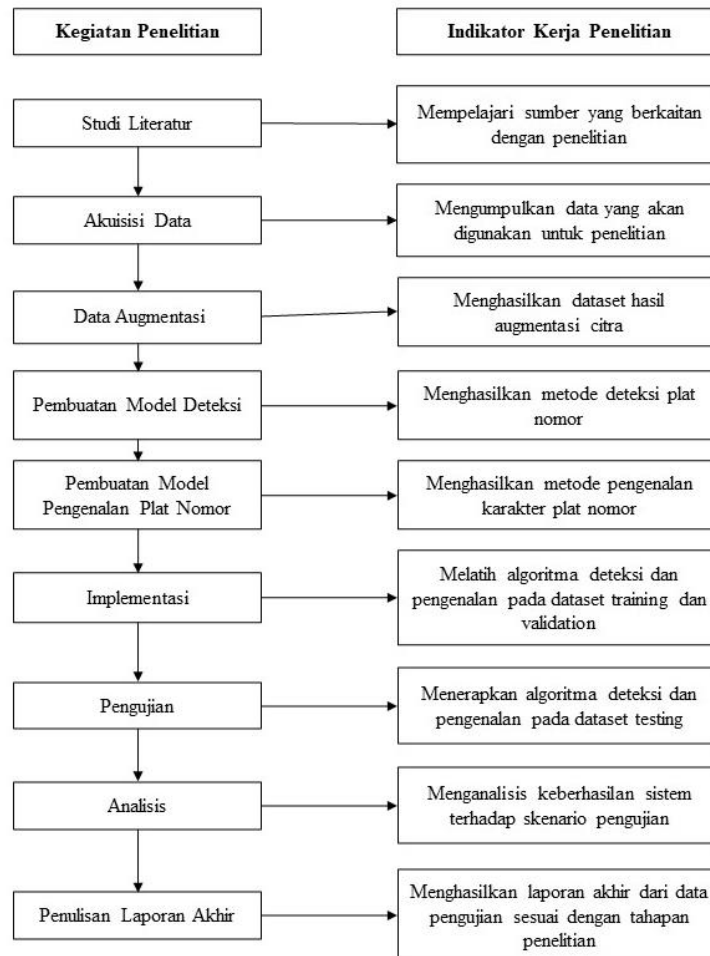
Kegiatan Penelitian

Indikator Kerja Penelitian

Studi Literatur

Mempelajari sumber yang berkaitan dengan penelitian

Akuisisi Data

Mengumpulkan data yang akan digunakan untuk penelitian

Data Augmentasi

Menghasilkan dataset hasil augmentasi citra

Pembuatan Model Deteksi

Menghasilkan metode deteksi plat nomor

Pembuatan Model Pengenalan Plat Nomor

Menghasilkan metode pengenalan karakter plat nomor

Implementasi

Melatih algoritma deteksi dan pengenalan pada dataset training dan validation

Pengujian

Menerapkan algoritma deteksi dan pengenalan pada dataset testing

Analisis

Menganalisis keberhasilan sistem terhadap skenario pengujian

Penulisan Laporan Akhir

Menghasilkan laporan akhir dari data pengujian sesuai dengan tahapan penelitian